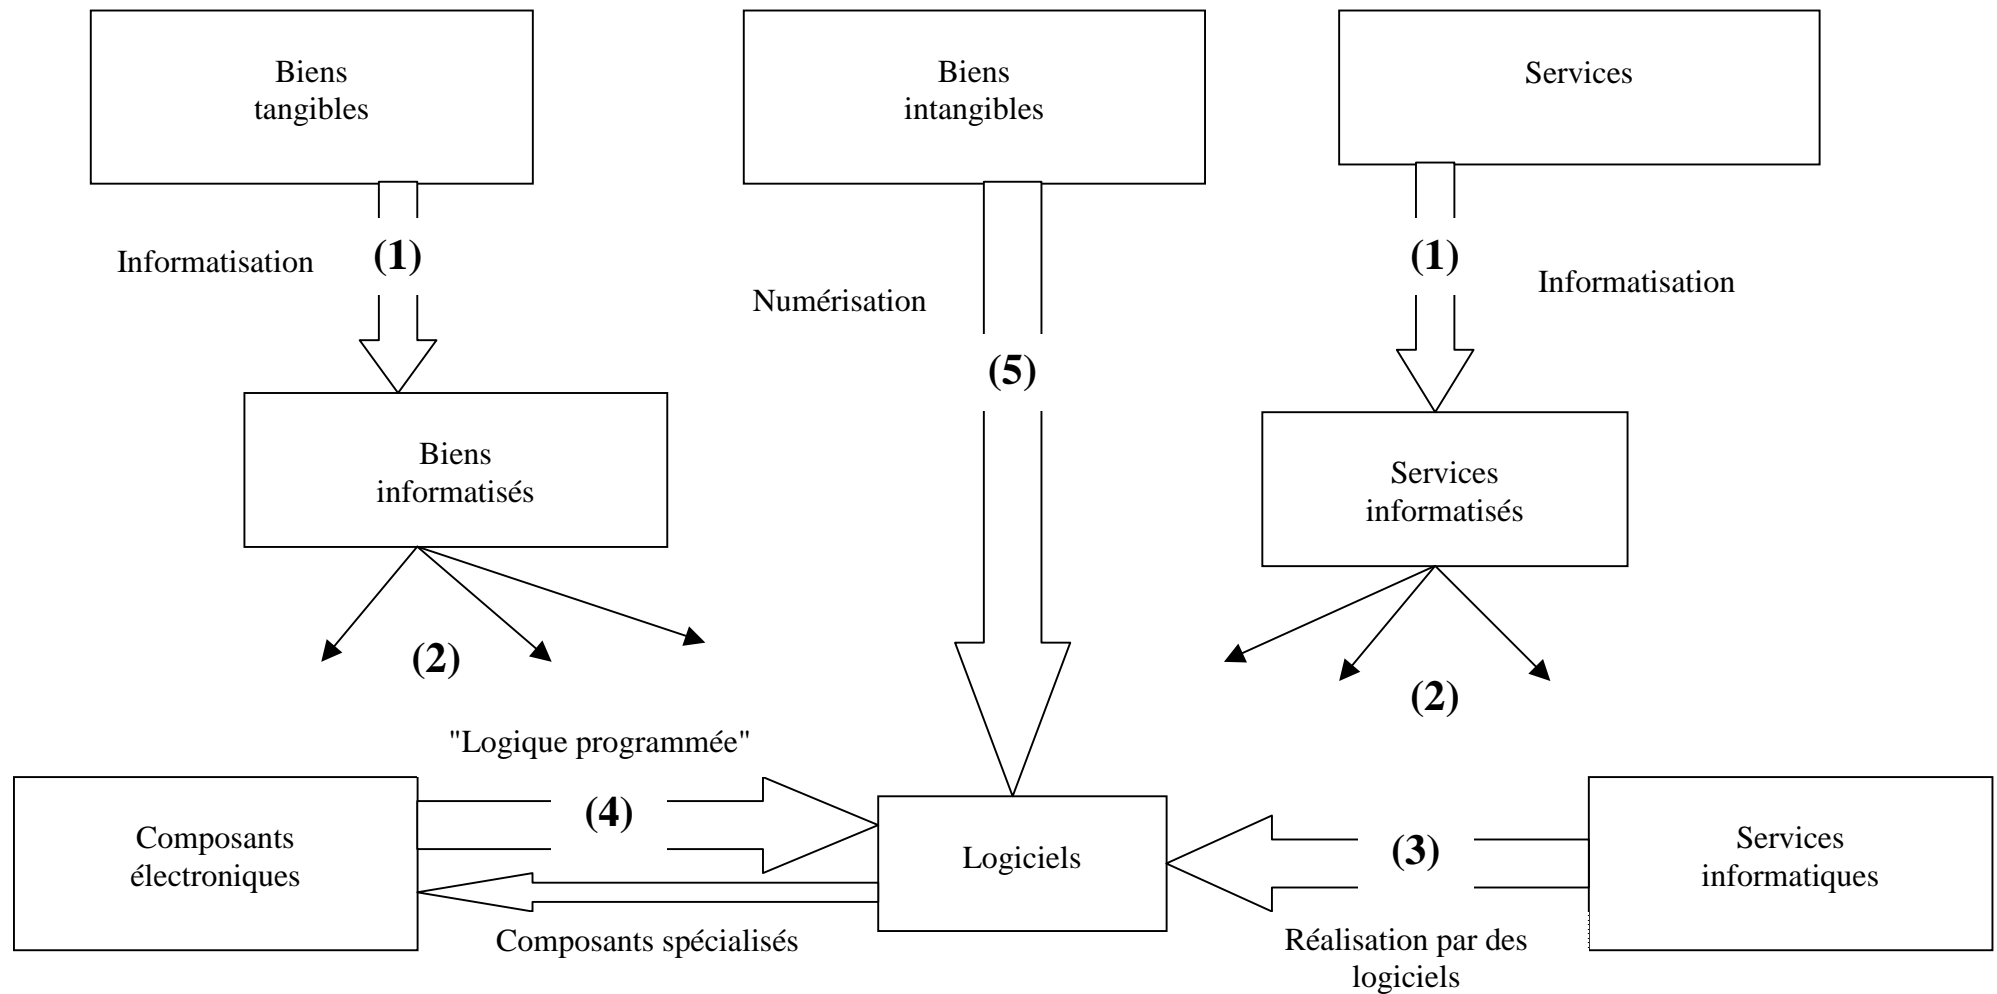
Biens tangibles

Biens intangibles

Services

Informatisation

(1)

Numérisation

(1)

Informatisation

(5)

Biens informatisés

Services informatisés

(2)

(2)

"Logique programmée"

(4)

Composants électroniques

Logiciels

(3)

Services informatiques

Composants spécialisés

Réalisation par des logiciels